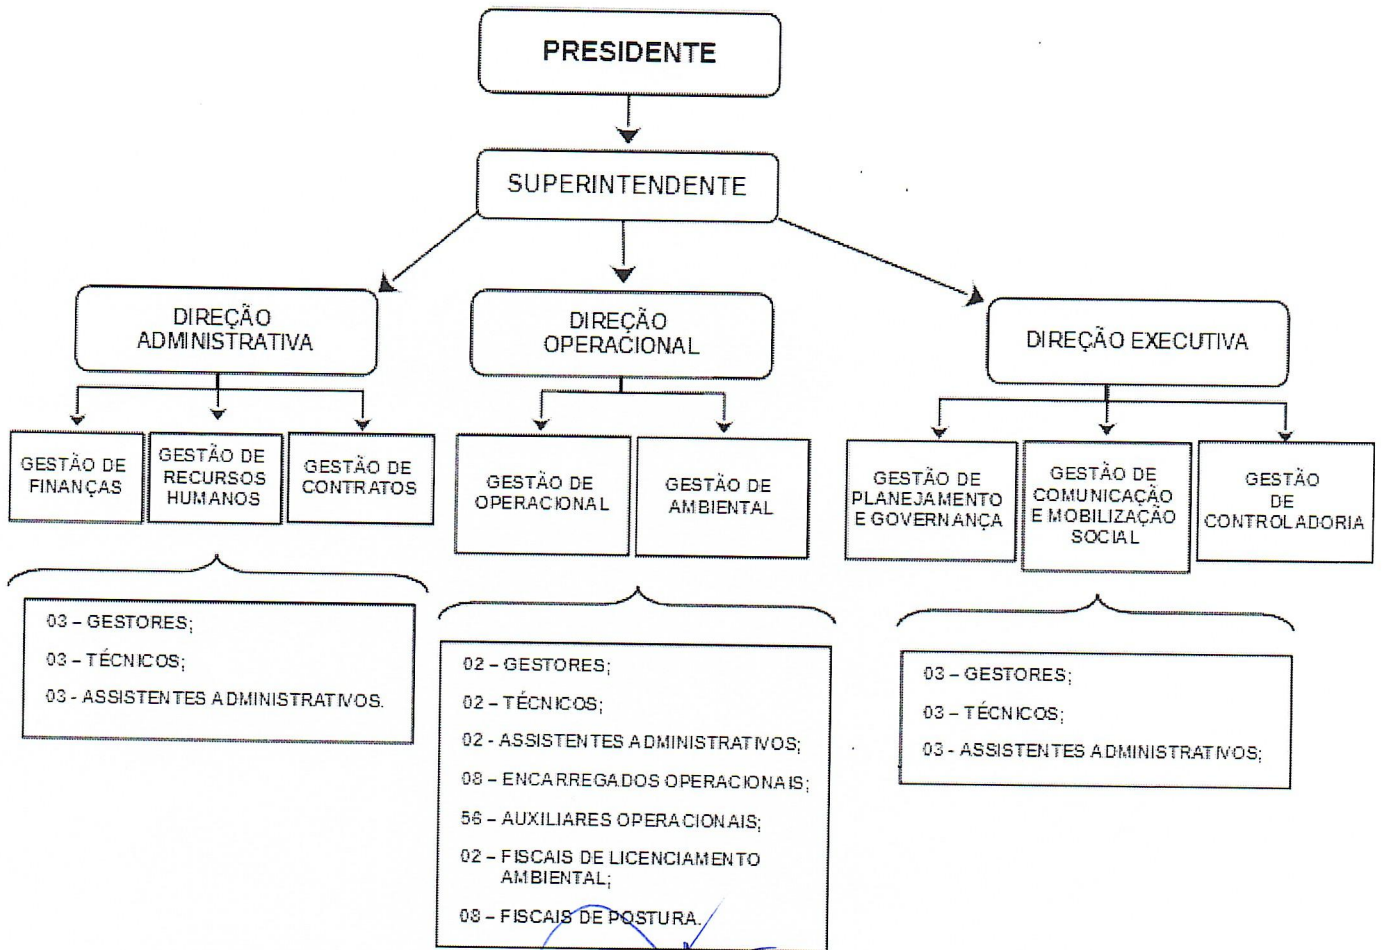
PRESIDENTE

SUPERINTENDENTE

DIREÇÃO ADMINISTRATIVA

DIREÇÃO OPERACIONAL

DIREÇÃO EXECUTIVA

GESTÃO DE FINANÇAS

GESTÃO DE RECURSOS HUMANOS

GESTÃO DE CONTRATOS

03 – GESTORES;

03 – TÉCNICOS;

03 - ASSISTENTES ADMINISTRATIVOS.

GESTÃO DE OPERACIONAL

GESTÃO DE AMBIENTAL

02 – GESTORES;

02 – TÉCNICOS;

02 - ASSISTENTES ADMINISTRATIVOS;

08 – ENCARREGADOS OPERACIONAIS;

56 – AUXILIARES OPERACIONAIS;

02 – FISCAIS DE LICENCIAMENTO AMBIENTAL;

08 – FISCAIS DE POSTURA.

GESTÃO DE PLANEJAMENTO E GOVERNANÇA

GESTÃO DE COMUNICAÇÃO E MOBILIZAÇÃO SOCIAL

GESTÃO DE CONTROLADORIA

03 – GESTORES;

03 – TÉCNICOS;

03 - ASSISTENTES ADMINISTRATIVOS;